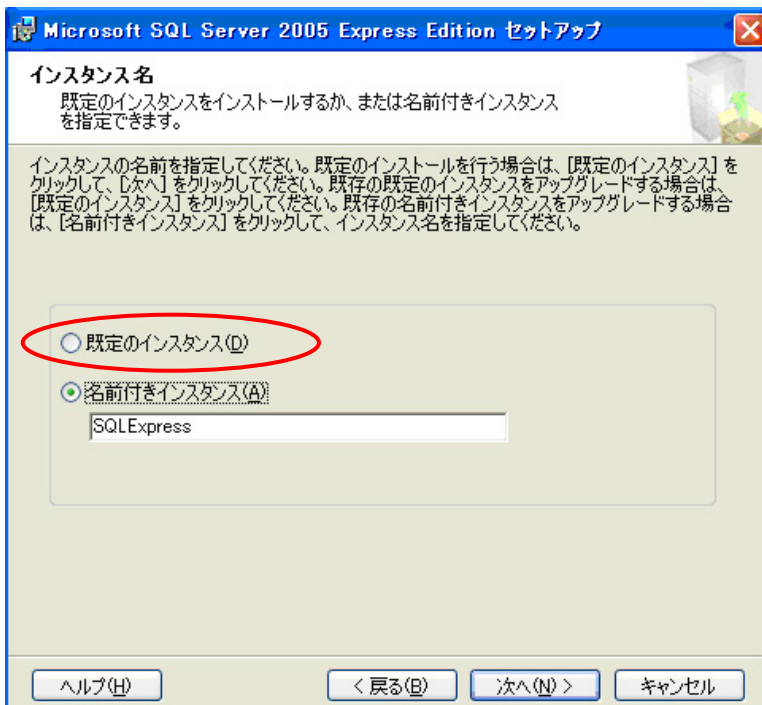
Microsoft SQL Server 2005 Express Edition セットアップ

インスタンス名
既定のインスタンスをインストールするか、または名前付きインスタンスを指定できます。

インスタンスの名前を指定してください。既定のインストールを行う場合は、[既定のインスタンス] をクリックして、[次へ] をクリックしてください。既存の既定のインスタンスをアップグレードする場合は、[既定のインスタンス] をクリックしてください。既存の名前付きインスタンスをアップグレードする場合は、[名前付きインスタンス] をクリックして、インスタンス名を指定してください。

既定のインスタンス(D)

名前付きインスタンス(A)

SQLExpress

ヘルプ(H)

< 戻る(B)

次へ(N) >

キャンセル